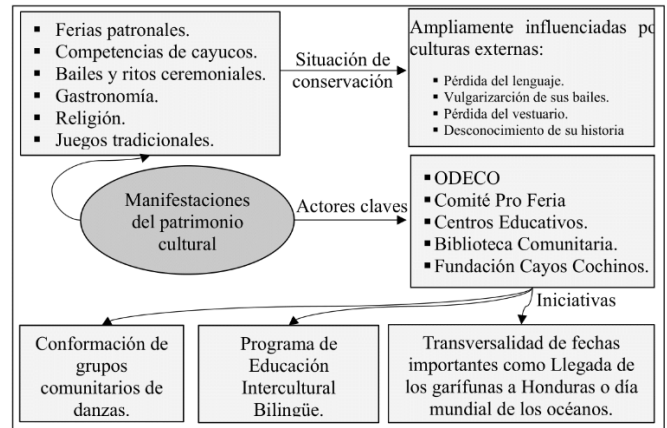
- Ferias patronales.
- Competencias de cayucos.
- Bailes y ritos ceremoniales.
- Gastronomía.
- Religión.
- Juegos tradicionales.

Situación de conservación

Ampliamente influenciadas po culturas externas:
- Pérdida del lenguaje.
- Vulgarizarción de sus bailes.
- Pérdida del vestuario.
- Desconocimiento de su historia

Manifestaciones del patrimonio cultural

Actores claves

- ODECO
- Comité Pro Feria
- Centros Educativos.
- Biblioteca Comunitaria.
- Fundación Cayos Cochinos.

Iniciativas

Conformación de grupos comunitarios de danzas.

Programa de Educación Intercultural Bilingüe.

Transversalidad de fechas importantes como Llegada de los garífunas a Honduras o día mundial de los océanos.